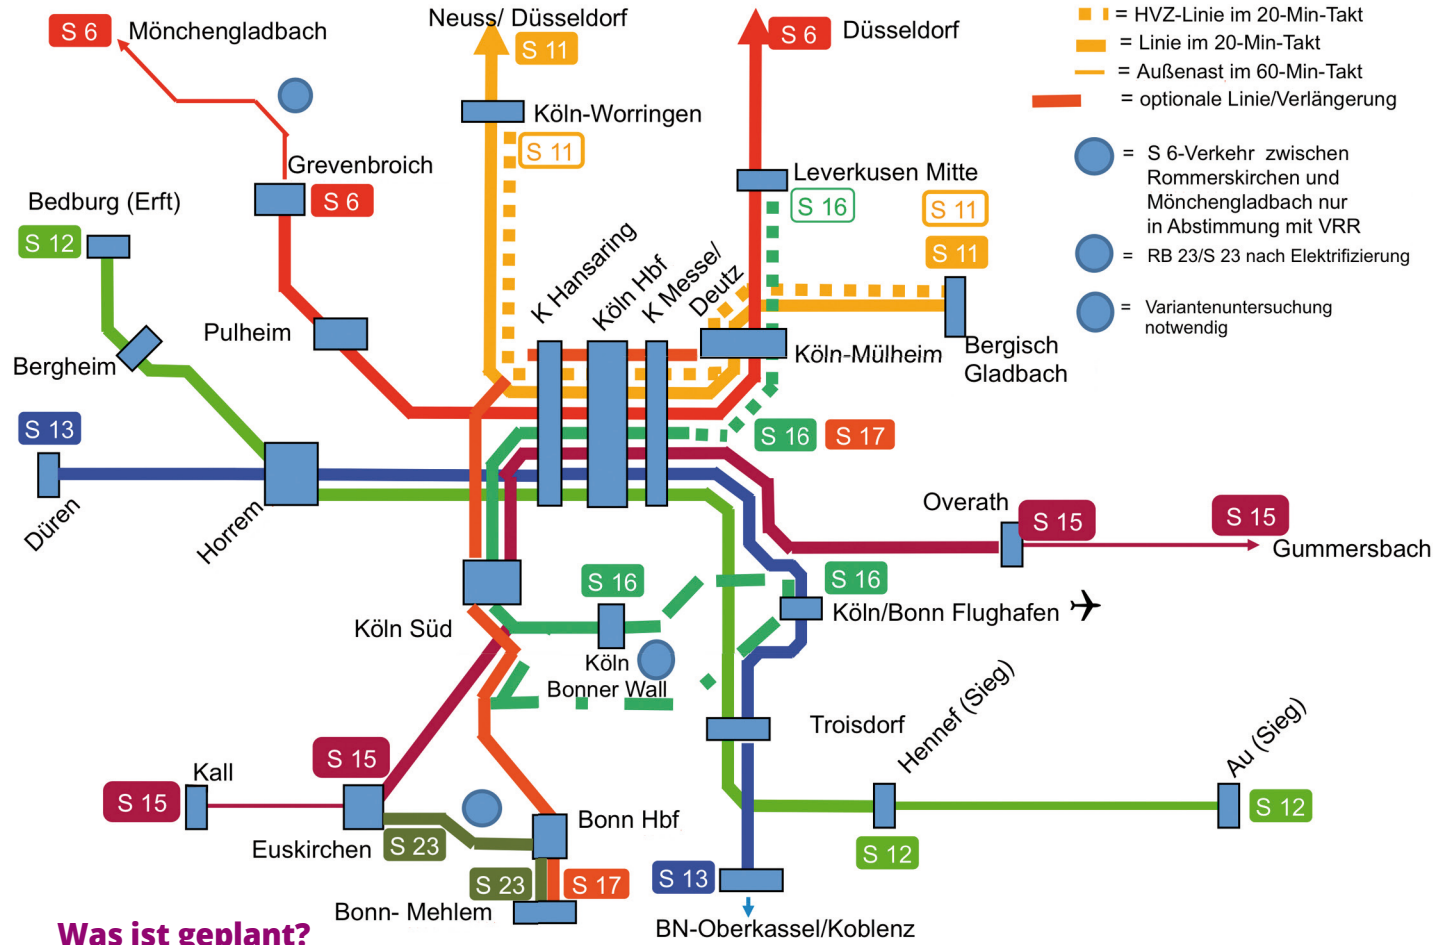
S 6 Mönchengladbach

Neuss/ Düsseldorf
S 11

S 6 Düsseldorf

= HVZ-Linie im 20-Min-Takt
= Linie im 20-Min-Takt
= Außenast im 60-Min-Takt
= optionale Linie/Verlängerung

= S 6-Verkehr zwischen Rommerskirchen und Mönchengladbach nur in Abstimmung mit VRR
= RB 23/S 23 nach Elektrifizierung
= Variantenuntersuchung notwendig

Köln-Worringen
S 11
Grevenbroich
S 6
Leverkusen Mitte
S 16
S 11
S 11
Bedburg (Erft)
S 12
K Hansaring
Köln Hbf
K Messe/ Deutz
Pulheim
Köln-Mülheim
Bergisch Gladbach
Bergheim
S 13
S 16
S 17
Düren
Horrem
Overath
S 15
S 15
Gummersbach
S 16
S 16
Köln/Bonn Flughafen
Köln Süd
Köln Bonner Wall
Troisdorf
Hennef (Sieg)
Au (Sieg)
S 15
Kall
S 15
Euskirchen
S 23
Bonn Hbf
S 12
S 12
S 23
S 17
S 13
Bonn- Mehlem
BN-Oberkassel/Koblenz
Was ist geplant?